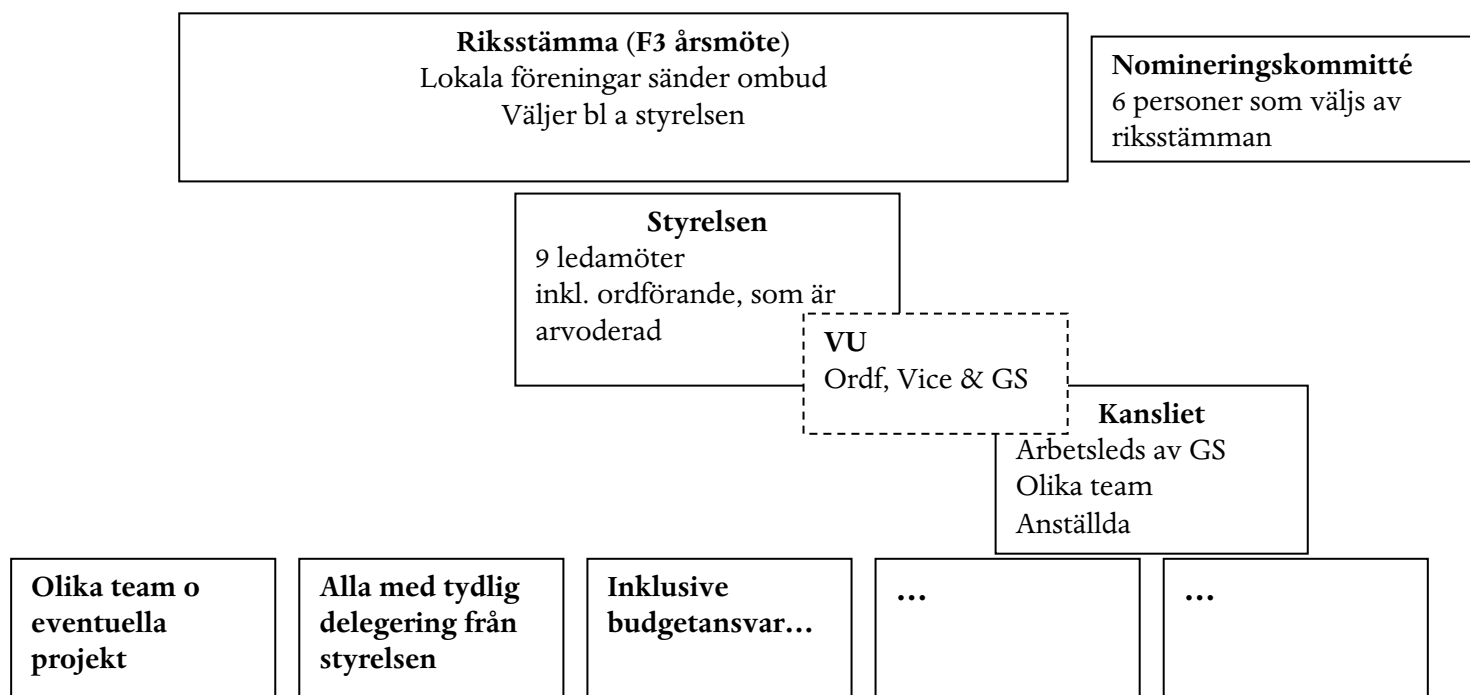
**Riksstämma (F3 årsmöte)**
Lokala föreningar sänder ombud
Väljer bl a styrelsen

**Nomineringskommitté**
6 personer som väljs av riksstämman

**Styrelsen**
9 ledamöter
inkl. ordförande, som är arvoderad

**VU**
Ordf, Vice & GS

**Kansliet**
Arbetsleds av GS
Olika team
Anställda

**Olika team o eventuella projekt**

**Alla med tydlig delegering från styrelsen**

**Inklusive budgetansvar…**

**…**

**…**